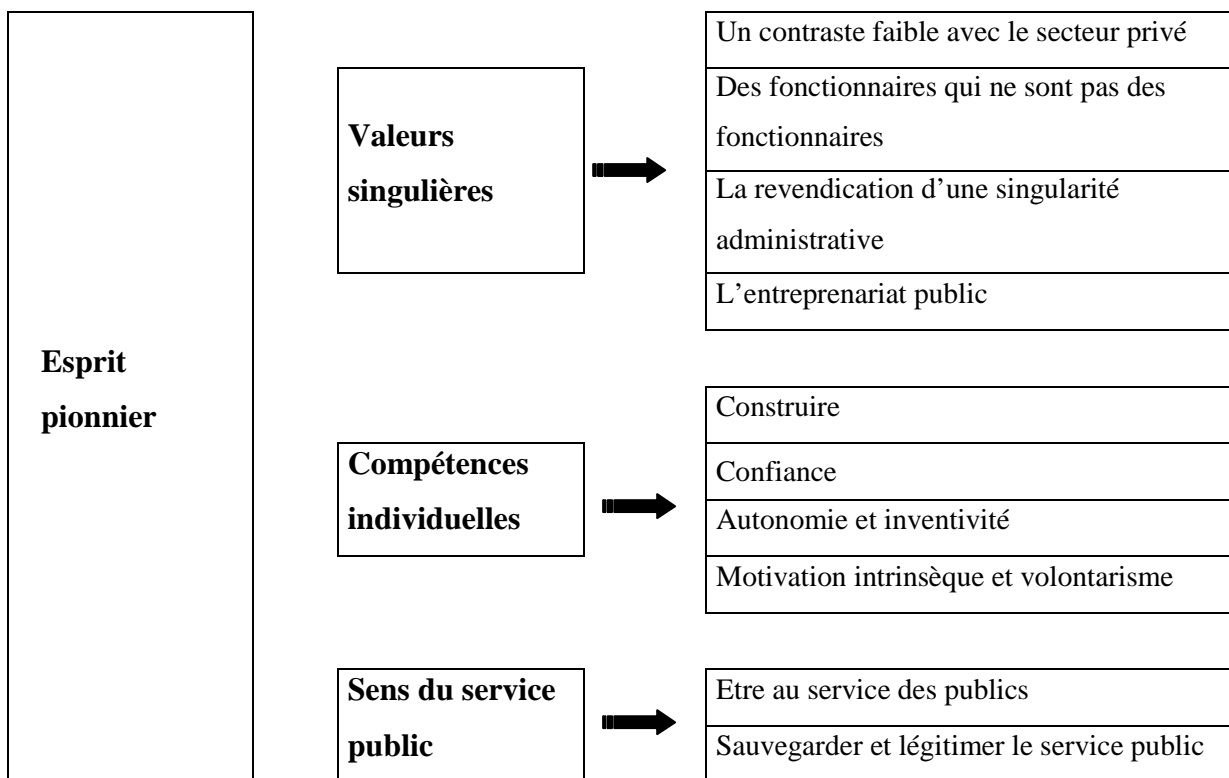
Esprit pionnier

Valeurs singulières

Un contraste faible avec le secteur privé

Des fonctionnaires qui ne sont pas des fonctionnaires

La revendication d'une singularité administrative

L'entreprenariat public

Compétences individuelles

Construire

Confiance

Autonomie et inventivité

Motivation intrinsèque et volontarisme

Sens du service public

Etre au service des publics

Sauvegarder et légitimer le service public